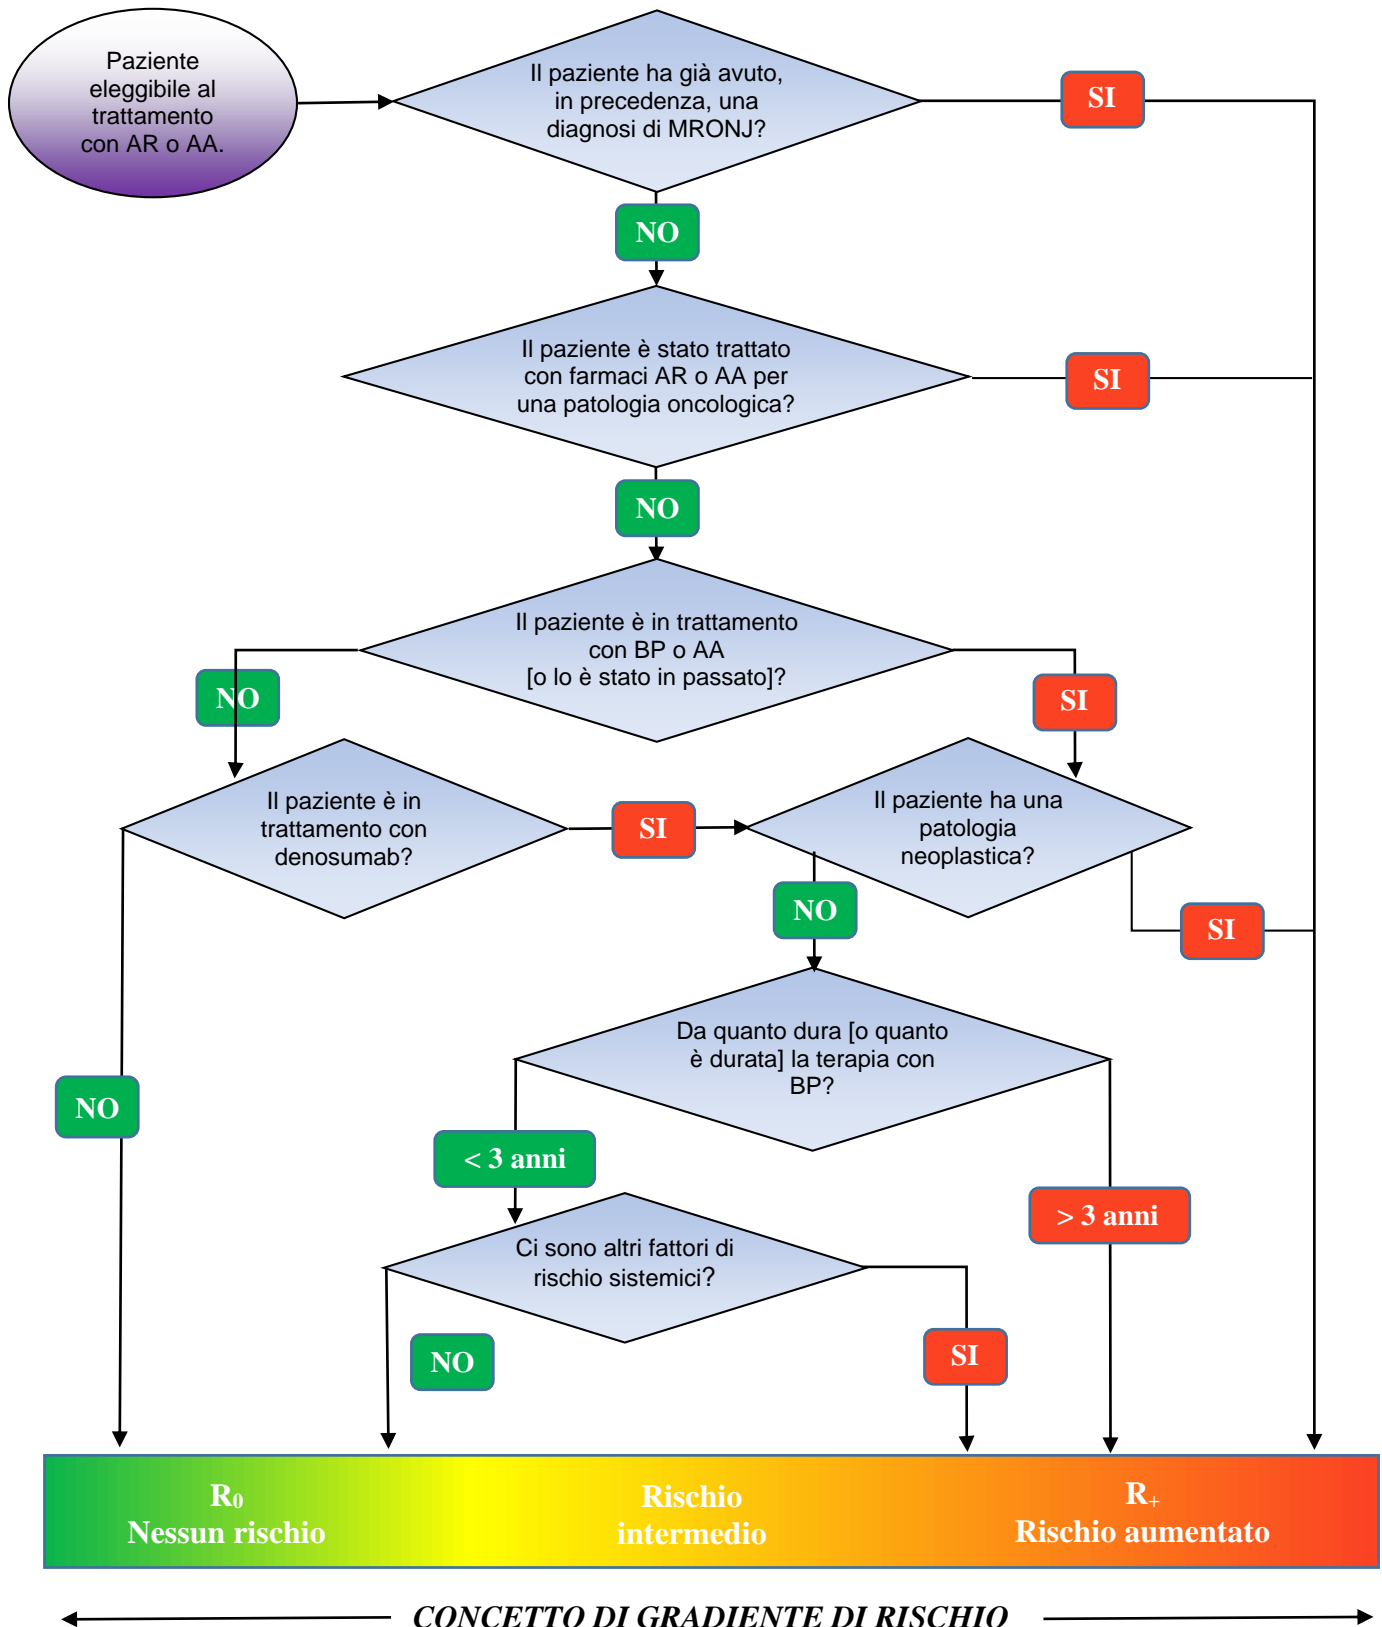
Paziente eleggibile al trattamento con AR o AA.

Il paziente ha già avuto, in precedenza, una diagnosi di MRONJ?

SI

NO

Il paziente è stato trattato con farmaci AR o AA per una patologia oncologica?

SI

NO

Il paziente è in trattamento con BP o AA [o lo è stato in passato]?

NO

SI

Il paziente è in trattamento con denosumab?

SI

Il paziente ha una patologia neoplastica?

NO

SI

Da quanto dura [o quanto è durata] la terapia con BP?

NO

< 3 anni

> 3 anni

Ci sono altri fattori di rischio sistemici?

NO

SI

$R_0$
Nessun rischio

Rischio intermedio

$R_+$
Rischio aumentato

CONCETTO DI GRADIENTE DI RISCHIO